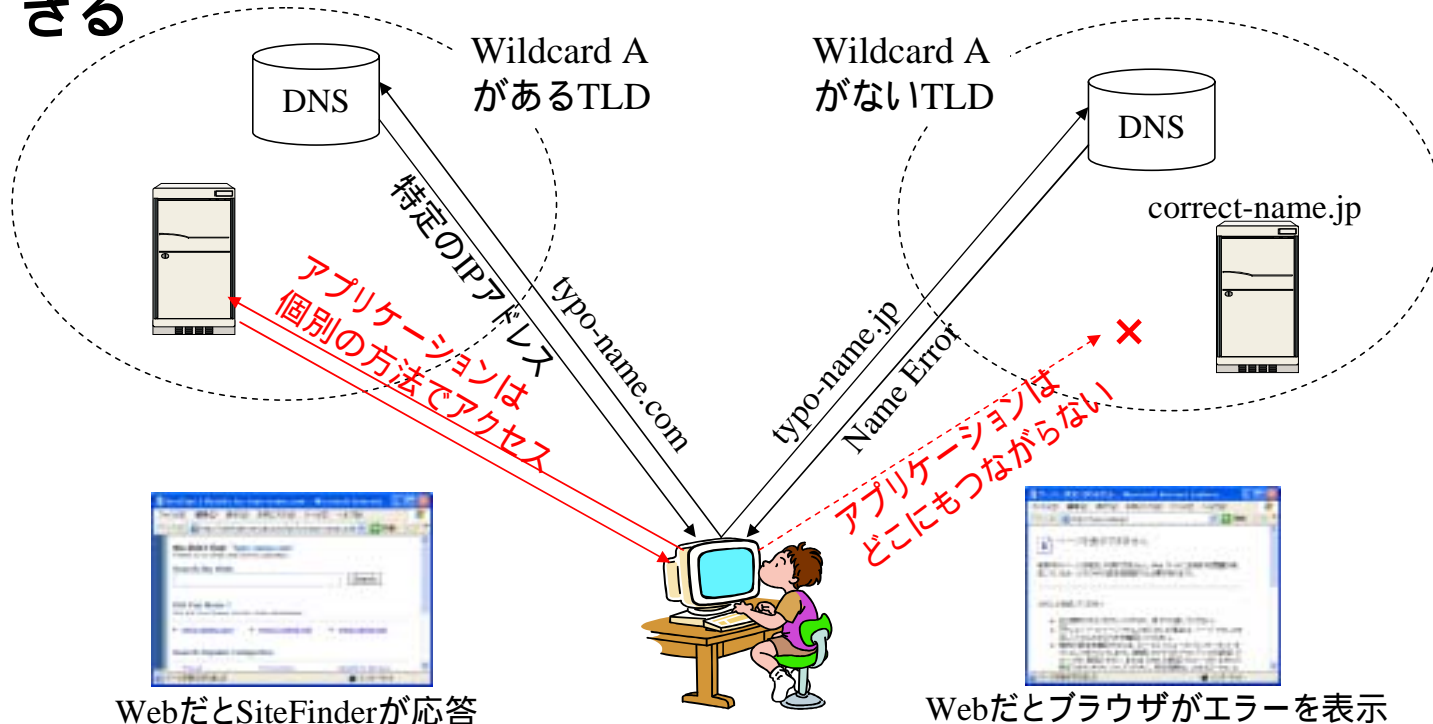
きる

Wildcard A
があるTLD

Wildcard A
がないTLD

DNS

DNS

correct-name.jp

特定のIPアドレス

typo-name.com

typo-name.jp

Name Error

アプリケーションは
個別の方法でアクセス

アプリケーションは
どこにもつながらない

×

Webだと SiteFinderが応答

Webだとブラウザがエラーを表示